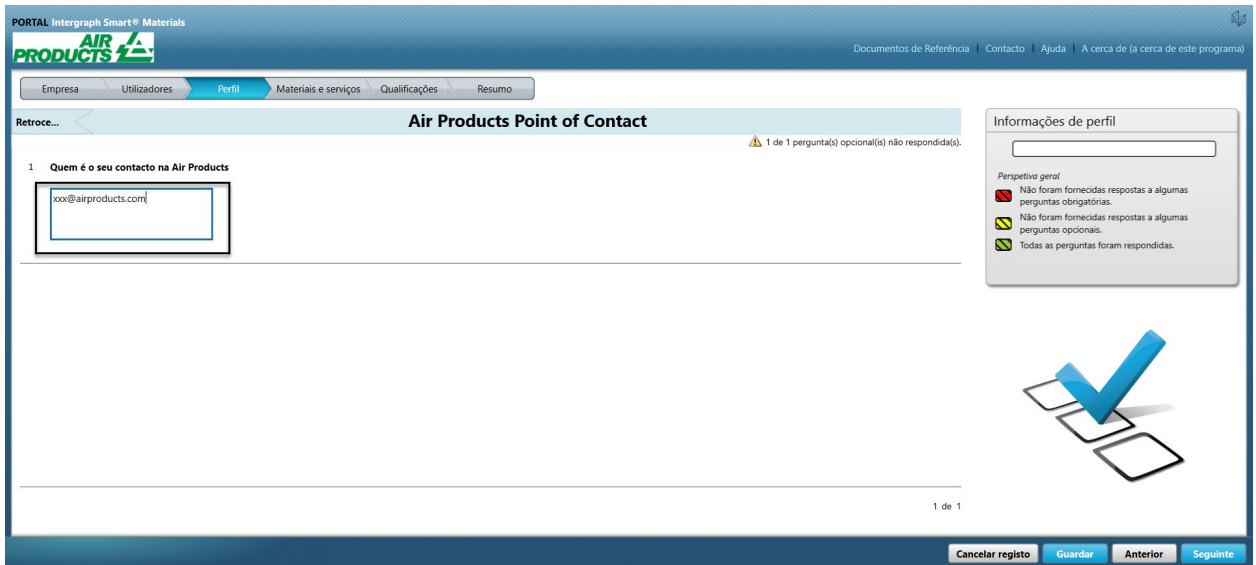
PORTAL Intergraph Smart® Materials

AIR PRODUCTS

Documentos de Referência | Contacto | Ajuda | A cerca de (a cerca de este programa)

Empresa
Utilizadores
Perfil
Materiais e serviços
Qualificações
Resumo

Retroce...

Air Products Point of Contact

1 de 1 pergunta(s) opcional(is) não respondida(s).

1 Quem é o seu contacto na Air Products

xxx@airproducts.com

1 de 1

Informações de perfil

Perspetiva geral
Não foram fornecidas respostas a algumas perguntas obrigatórias.
Não foram fornecidas respostas a algumas perguntas opcionais.
Todas as perguntas foram respondidas.

Cancelar registo
Guardar
Anterior
Seguinte